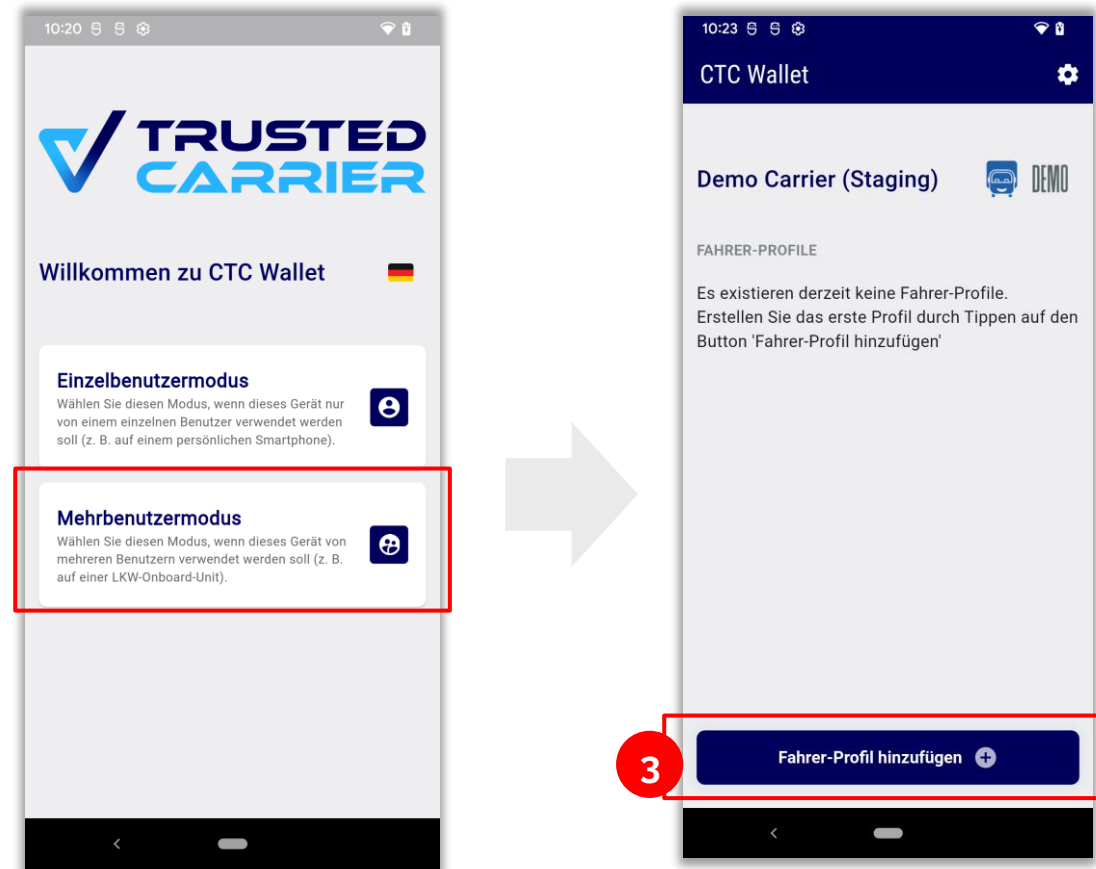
10:20

TRUSTED CARRIER

Willkommen zu CTC Wallet

Einzelbenutzermodus
Wählen Sie diesen Modus, wenn dieses Gerät nur von einem einzelnen Benutzer verwendet werden soll (z. B. auf einem persönlichen Smartphone).

Mehrbenutzermodus
Wählen Sie diesen Modus, wenn dieses Gerät von mehreren Benutzern verwendet werden soll (z. B. auf einer LKW-Onboard-Unit).

10:23

CTC Wallet

Demo Carrier (Staging)

DEMO

FAHRER-PROFILE

Es existieren derzeit keine Fahrer-Profile.
Erstellen Sie das erste Profil durch Tippen auf den Button 'Fahrer-Profil hinzufügen'

3

Fahrer-Profil hinzufügen